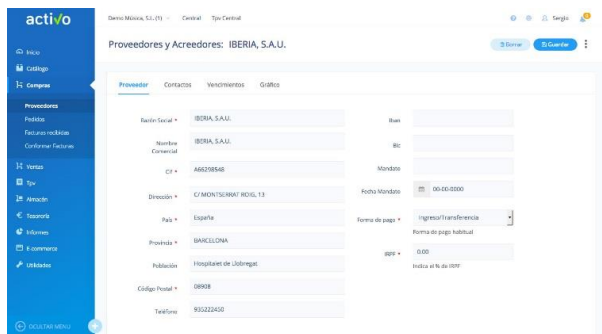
activo

Demo Música, S.L. (1) Central Tpv Central

Sergio

Inicio
Catálogo
Compras
Proveedores
Pedidos
Facturas recibidas
Conformar Facturas
Ventas
Tpv
Almacén
Tesorería
Informes
E-commerce
Utilidades

OCULTAR MENU

Proveedores y Acreedores: IBERIA, S.A.U.

Borrar Guardar

Proveedor Contactos Vencimientos Gráfico

Razón Social * IBERIA, S.A.U.

Nombre Comercial IBERIA, S.A.U.

Cif * A66298548

Dirección * C/ MONTSERRAT ROIG, 13

País * España

Provincia * BARCELONA

Población Hospitalet de Llobregat

Código Postal * 08908

Teléfono 935222450

Iban

Bic

Mandato

Fecha Mandato 00-00-0000

Forma de pago * Ingreso/Transferencia
Forma de pago habitual

irpf * 0.00
Indica el % de IRPF